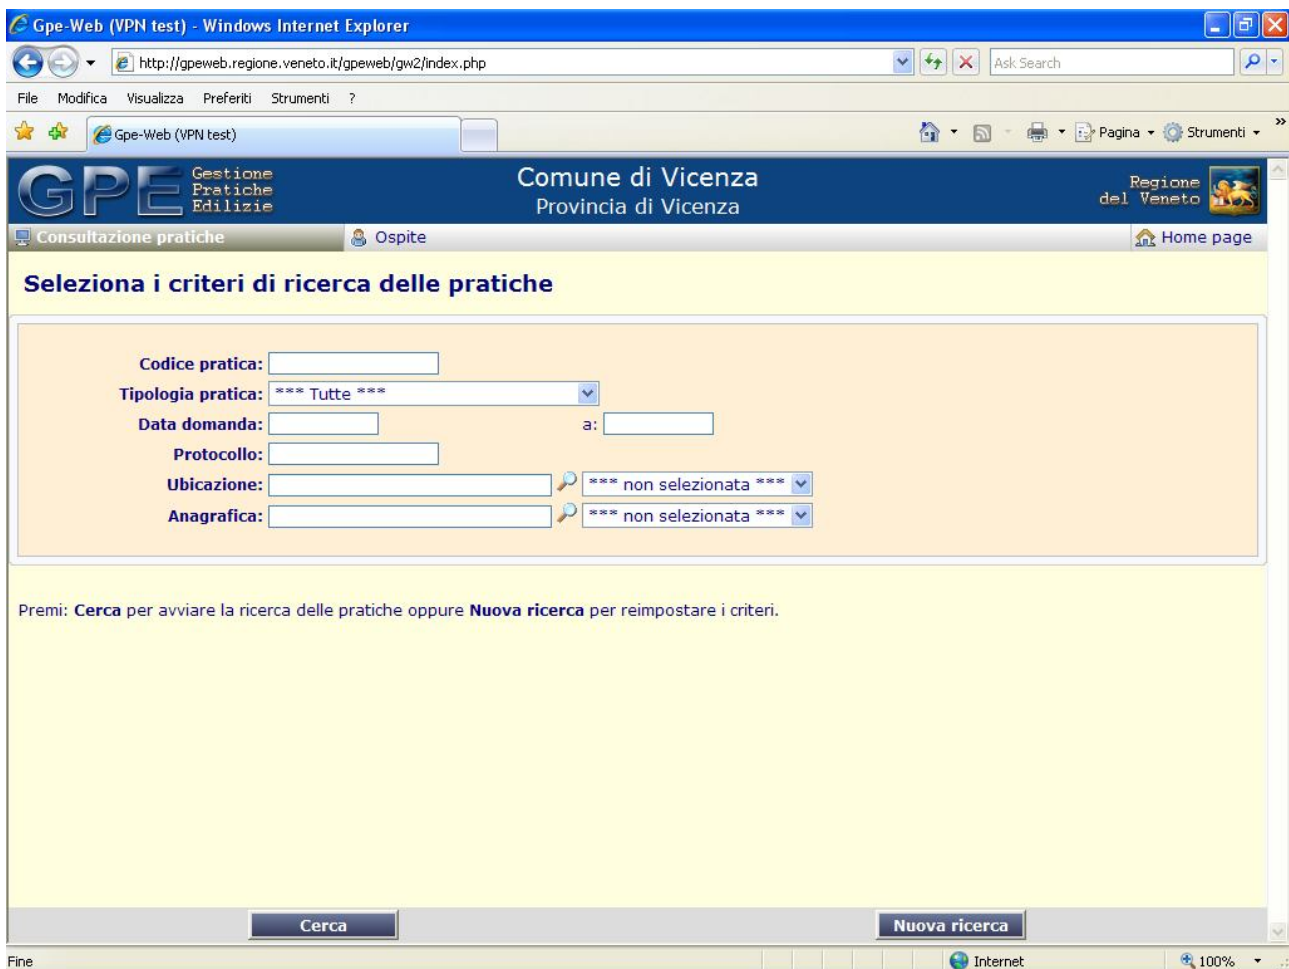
Gpe-Web (VPN test) - Windows Internet Explorer

http://gpeweb.regione.veneto.it/gpeweb/gw2/index.php

Ask Search

File Modifica Visualizza Preferiti Strumenti ?

Gpe-Web (VPN test)

Pagina Strumenti

GPE Gestione Pratiche Edilizie

Comune di Vicenza
Provincia di Vicenza

Regione del Veneto

Consultazione pratiche Ospite Home page

Seleziona i criteri di ricerca delle pratiche

Codice pratica:
Tipologia pratica: *** Tutte ***
Data domanda: a:
Protocollo:
Ubicazione: *** non selezionata ***
Anagrafica: *** non selezionata ***

Premi: Cerca per avviare la ricerca delle pratiche oppure Nuova ricerca per reimpostare i criteri.

Cerca Nuova ricerca

Fine Internet 100%